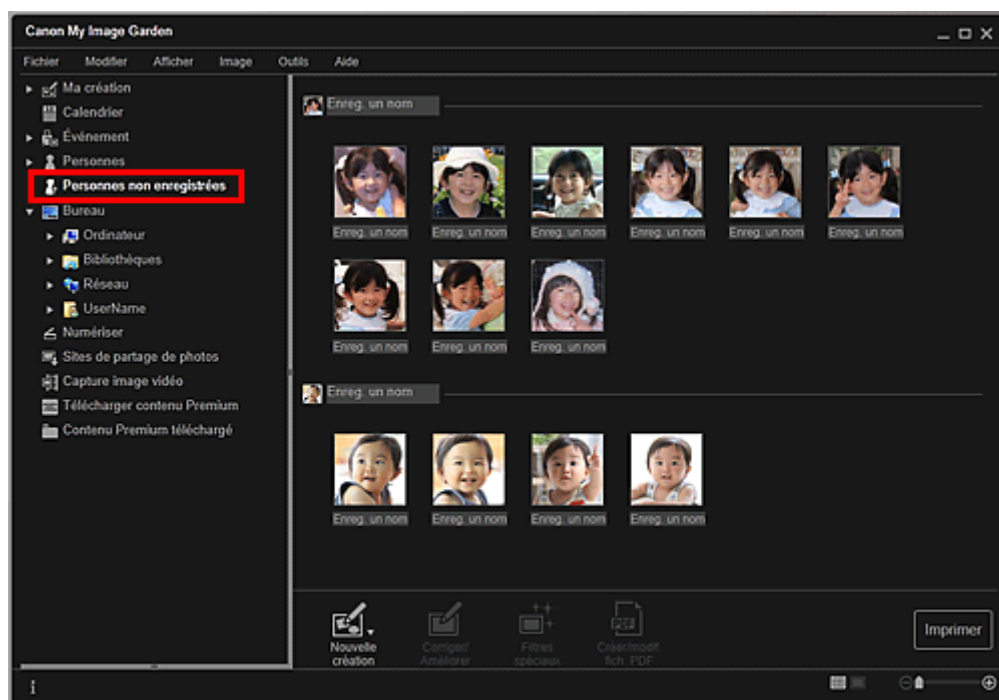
Canon My Image Garden

Fichier Modifier Afficher Image Outils Aide

Ma création
Calendrier
Événement
Personnes
Personnes non enregistrées
Bureau
Ordinateur
Bibliothèques
Réseau
UserName
Numériser
Sites de partage de photos
Capture image vidéo
Télécharger contenu Premium
Contenu Premium téléchargé

Enreg. un nom

Enreg. un nom Enreg. un nom Enreg. un nom Enreg. un nom Enreg. un nom Enreg. un nom

Enreg. un nom Enreg. un nom Enreg. un nom

Enreg. un nom

Enreg. un nom Enreg. un nom Enreg. un nom Enreg. un nom

Nouvelle création
Corriger/ Améliorer
Filtres spéciaux
Créer/modif. fich. PDF

Imprimer